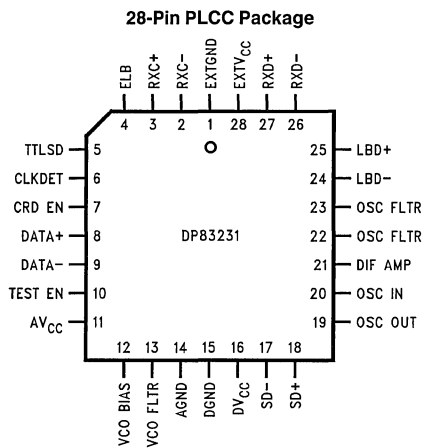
28-Pin PLCC Package

ELB
RXC+
RXC−
EXTGND
EXTV$_{CC}$
RXD+
RXD−

4 3 2 1 28 27 26

TTLSD 5
CLKDET 6
CRD EN 7
DATA+ 8
DATA− 9
TEST EN 10
AV$_{CC}$ 11

DP83231

25 LBD+
24 LBD−
23 OSC FLTR
22 OSC FLTR
21 DIF AMP
20 OSC IN
19 OSC OUT

12 13 14 15 16 17 18

VCO BIAS
VCO FLTR
AGND
DGND
DV$_{CC}$
SD−
SD+